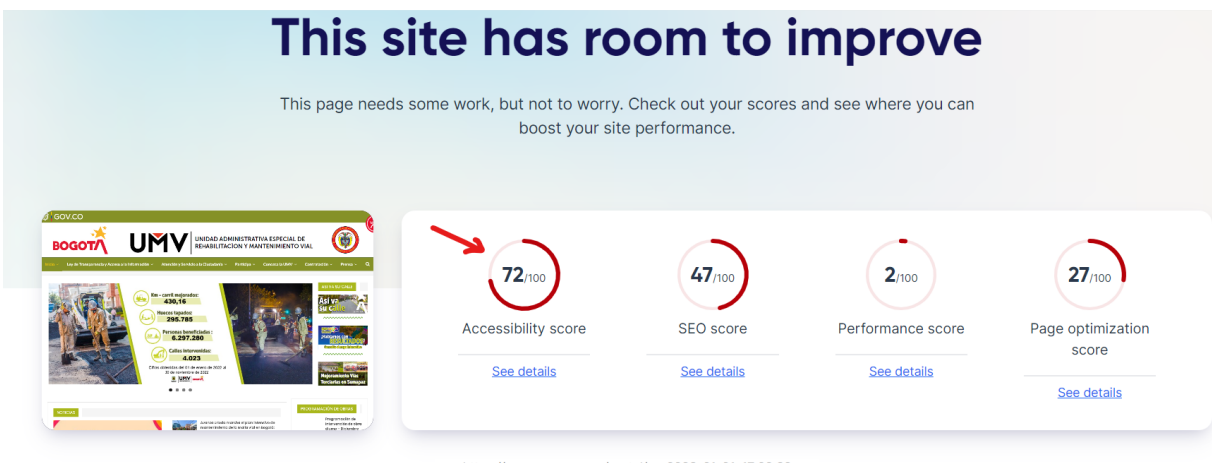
This site has room to improve

This page needs some work, but not to worry. Check out your scores and see where you can boost your site performance.

GOV.CO

BOGOTÁ UMV UNIDAD ADMINISTRATIVA ESPECIAL DE REHABILITACIÓN Y MANTENIMIENTO VIAL

Km - carril mejorados: 430,16
Huecos tapados: 295.785
Personas beneficiadas: 6.297.280
Calles intervenidas: 4.023

Así va su Calle

Mejoramiento Vías Terciarias en Sumapaz

NOTICIAS

PROGRAMACIÓN DE OBRAS

72/100
Accessibility score
See details

47/100
SEO score
See details

2/100
Performance score
See details

27/100
Page optimization score
See details